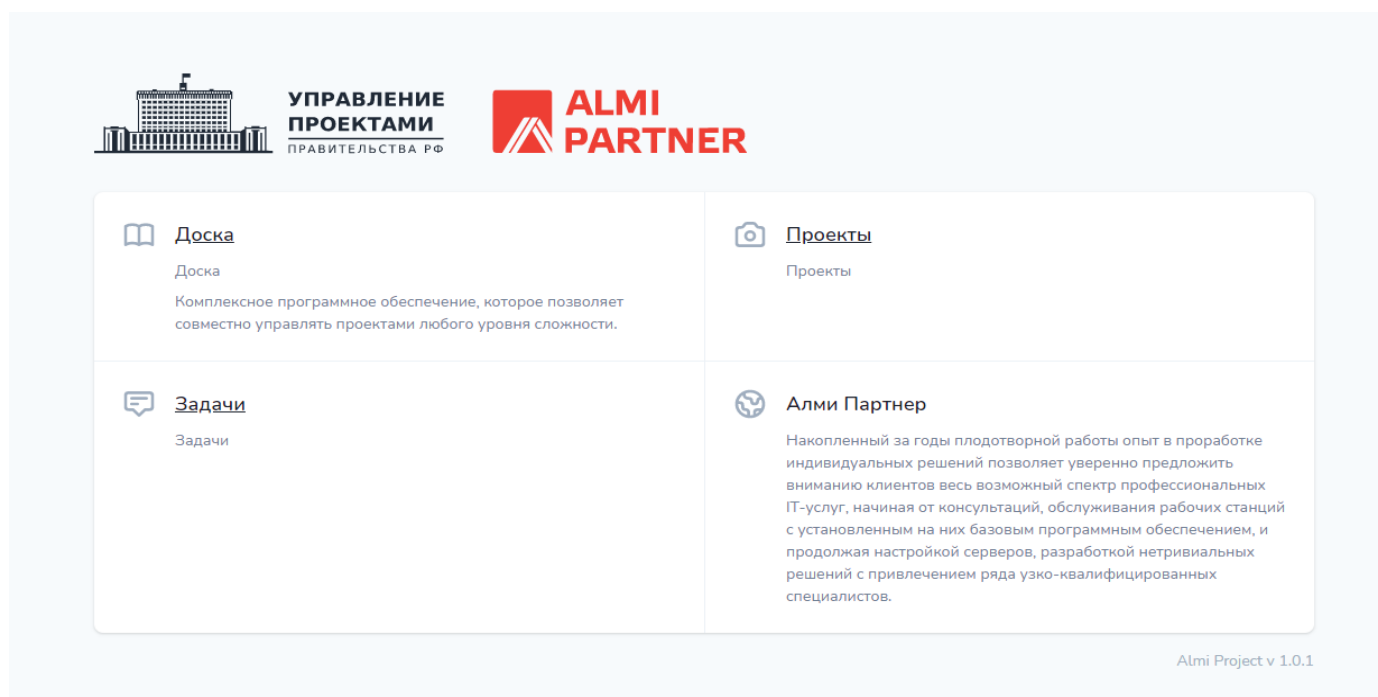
УПРАВЛЕНИЕ ПРОЕКТАМИ
ПРАВИТЕЛЬСТВА РФ

ALMI PARTNER

Доска

Доска

Комплексное программное обеспечение, которое позволяет совместно управлять проектами любого уровня сложности.

Проекты

Проекты

Задачи

Задачи

Алми Партнер

Накопленный за годы плодотворной работы опыт в проработке индивидуальных решений позволяет уверенно предложить вниманию клиентов весь возможный спектр профессиональных IT-услуг, начиная от консультаций, обслуживания рабочих станций с установленным на них базовым программным обеспечением, и продолжая настройкой серверов, разработкой нетривиальных решений с привлечением ряда узко-квалифицированных специалистов.

Almi Project v 1.0.1